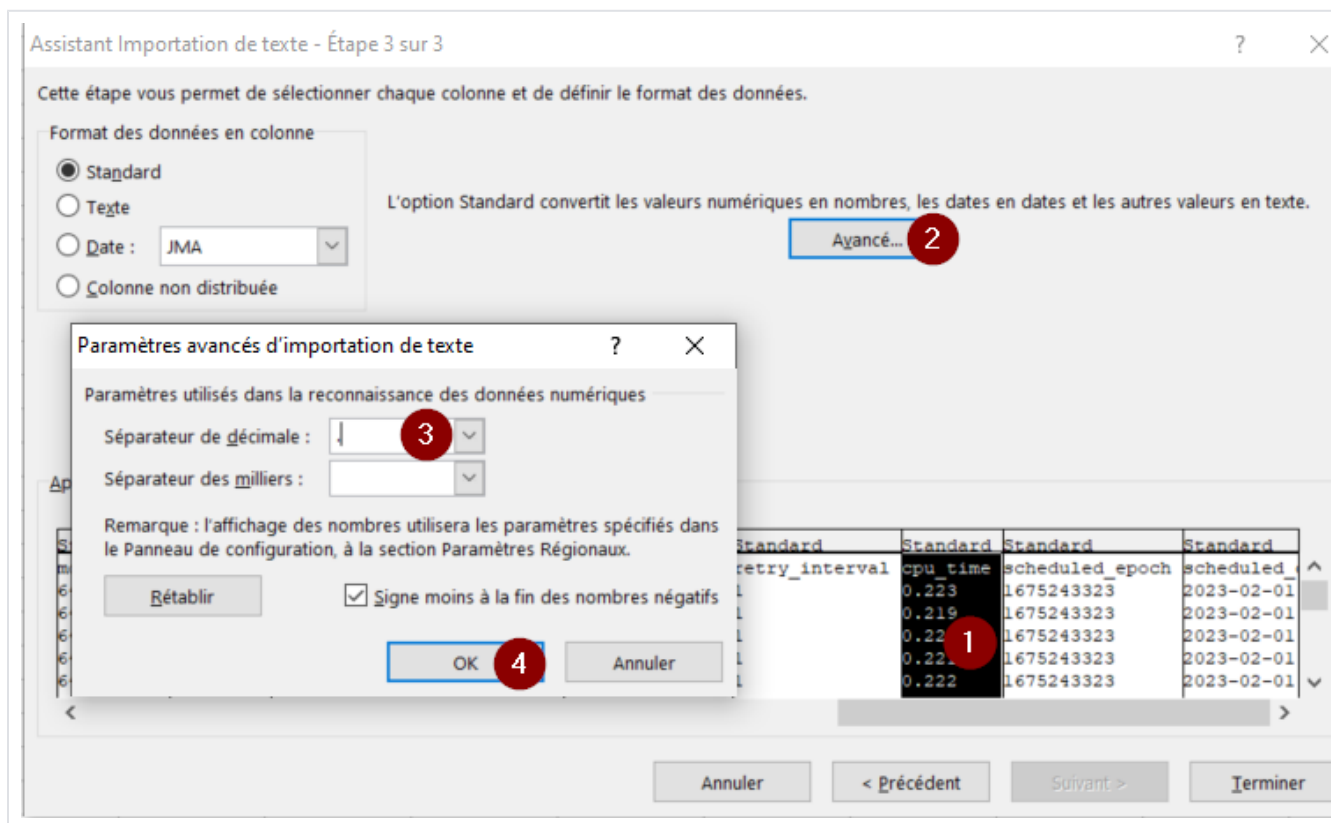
Assistant Importation de texte - Étape 3 sur 3
?
Cette étape vous permet de sélectionner chaque colonne et de définir le format des données.
Format des données en colonne
Standard
Texte
Date : JMA
Colonne non distribuée
L'option Standard convertit les valeurs numériques en nombres, les dates en dates et les autres valeurs en texte.
Avancé...
2
Paramètres avancés d'importation de texte
?
Paramètres utilisés dans la reconnaissance des données numériques
Séparateur de décimale : .
3
Séparateur des milliers :
Remarque : l'affichage des nombres utilisera les paramètres spécifiés dans le Panneau de configuration, à la section Paramètres Régionaux.
Rétablir
Signe moins à la fin des nombres négatifs
OK
4
Annuler
Ap

| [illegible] | Standard | Standard | Standard | Standard |
|---|---|---|---|---|
| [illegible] | retry_interval | cpu_time | scheduled_epoch | scheduled_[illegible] |
| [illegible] | 1 | 0.223 | 1675243323 | 2023-02-01 |
| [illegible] | 1 | 0.219 | 1675243323 | 2023-02-01 |
| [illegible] | 1 | 0.22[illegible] | 1675243323 | 2023-02-01 |
| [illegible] | 1 | 0.22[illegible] | 1675243323 | 2023-02-01 |
| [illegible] | 1 | 0.222 | 1675243323 | 2023-02-01 |

1
Annuler
< Précédent
Suivant >
Terminer